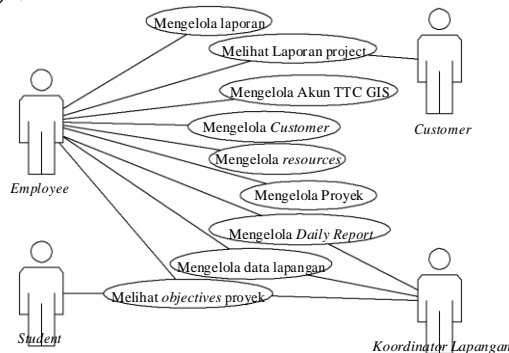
Mengelola laporan
Melihat Laporan project
Customer
Mengelola Akun TTC GIS
Mengelola Customer
Mengelola resources
Employee
Mengelola Proyek
Mengelola Daily Report
Mengelola data lapangan
Melihat objectives proyek
Student
Koordinator Lapangan